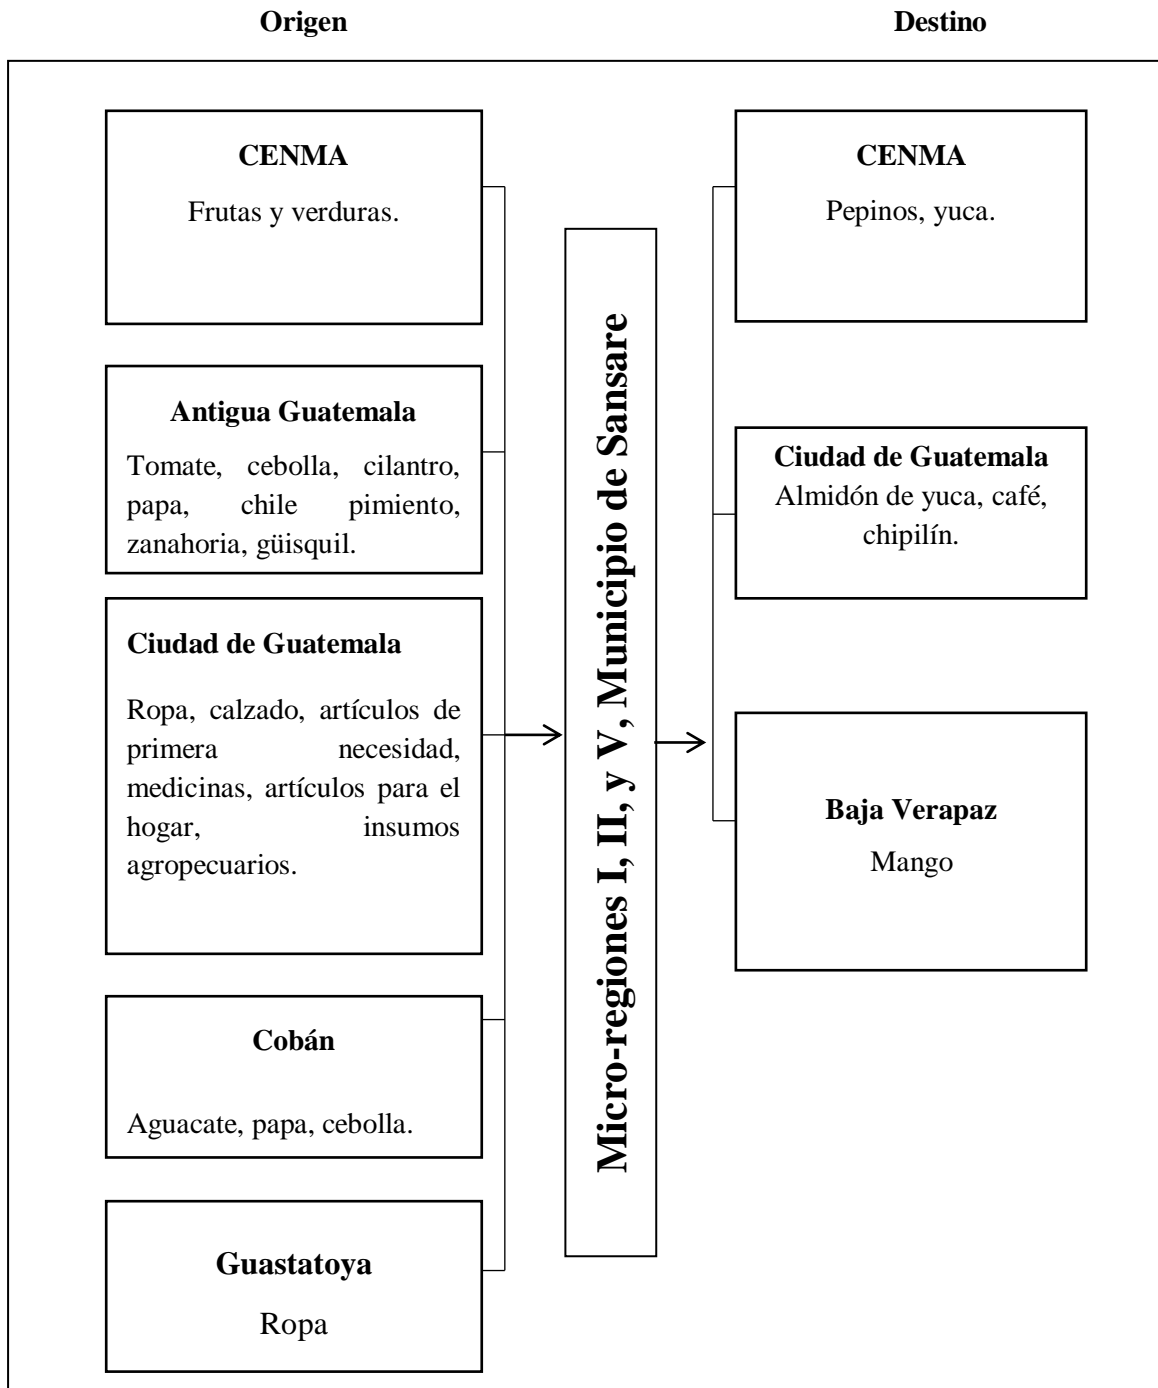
Origen

Destino

CENMA

Frutas y verduras.

Antigua Guatemala

Tomate, cebolla, cilantro, papa, chile pimiento, zanahoria, güisquil.

Ciudad de Guatemala

Ropa, calzado, artículos de primera necesidad, medicinas, artículos para el hogar, insumos agropecuarios.

Cobán

Aguacate, papa, cebolla.

Guastatoya

Ropa

Micro-regiones I, II, y V, Municipio de Sansare

CENMA

Pepinos, yuca.

Ciudad de Guatemala

Almidón de yuca, café, chipilín.

Baja Verapaz

Mango